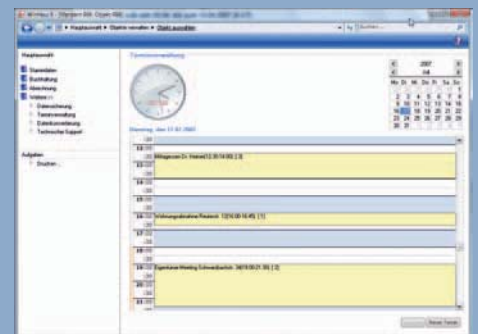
Hauptauswahl ▸ Stammdaten ▸ Objekt auswählen

Suchen...

Hauptauswahl

Stammdaten
Buchhaltung
Abrechnung
Weiteres

Datensicherung
Terminverwaltung
Dateiverwaltung
Technischer Support

Aufgaben

Drucken...

Terminverwaltung

Dienstag, den 17.04.2007

2007
04

| Mo | Di | Mi | Do | Fr | Sa | So |
|---|---|---|---|---|---|---|
| | | | | | | 1 |
| 2 | 3 | 4 | 5 | 6 | 7 | 8 |
| 9 | 10 | 11 | 12 | 13 | 14 | 15 |
| 16 | 17 | 18 | 19 | 20 | 21 | 22 |
| 23 | 24 | 25 | 26 | 27 | 28 | 29 |
| 30 | 31 | | | | | |

13:00
:30
14:00
:30 Mittagessen Dr. Hensel (13:30-14:00) [ 3 ]
15:00
:30
16:00 Wohnungsabnahme Reuters (16:00-16:45) [ 1 ]
17:00
:30
18:00
:30 Eigentümer-Meeting Schwarzbachstr. 34 (18:30-21:30) [ 2 ]
19:00
:30
20:00
:30

Neuer Termin